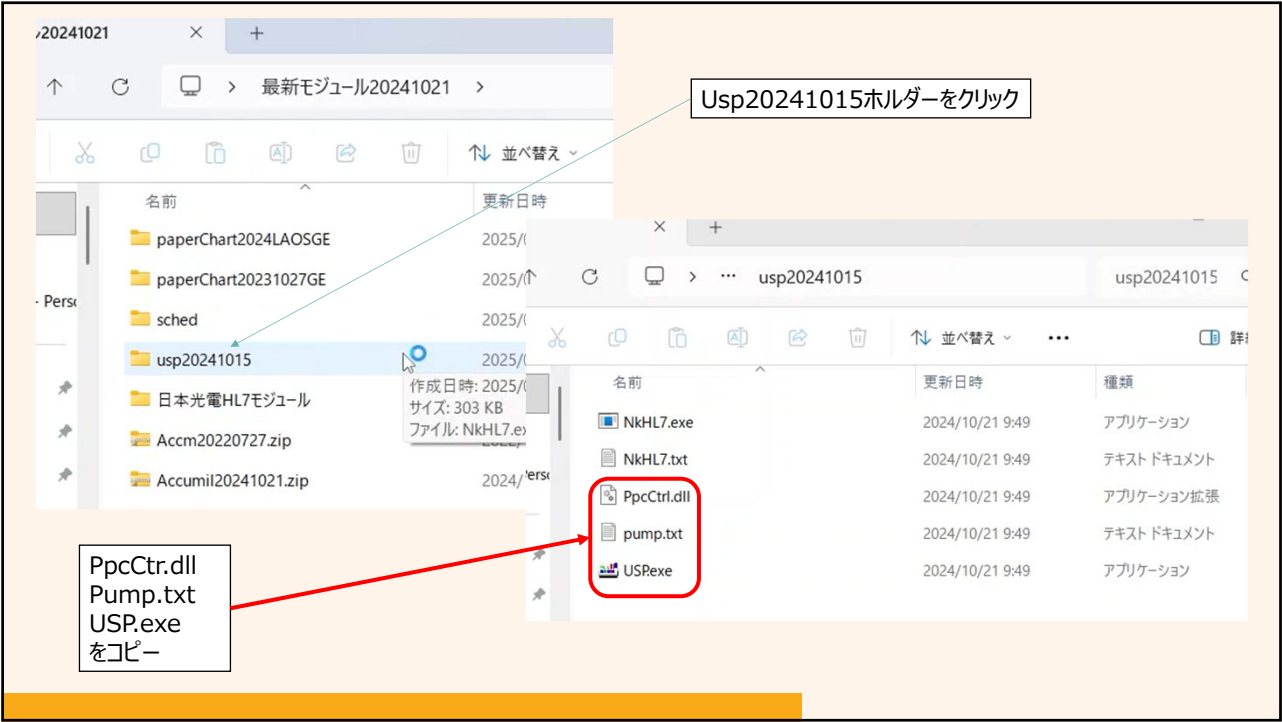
Usp20241015ホルダーをクリック

20241021 × +

↑ C > 最新モジュール20241021 >

並べ替え

名前 更新日時

paperChart2024LAOSGE 2025/(

paperChart20231027GE 2025/(

- Perso

sched 2025/(

usp20241015 2025/(

作成日時: 2025/(
サイズ: 303 KB
ファイル: NkHL7.ex

日本光電HL7モジュール

Accm20220727.zip

Accumil20241021.zip 2024/

× +

C > ··· usp20241015 usp20241015

並べ替え ···

詳

名前 更新日時 種類

NkHL7.exe 2024/10/21 9:49 アプリケーション

NkHL7.txt 2024/10/21 9:49 テキスト ドキュメント

PpcCtrl.dll 2024/10/21 9:49 アプリケーション拡張

pump.txt 2024/10/21 9:49 テキスト ドキュメント

USP.exe 2024/10/21 9:49 アプリケーション

Perso

PpcCtr.dll
Pump.txt
USP.exe
をコピー